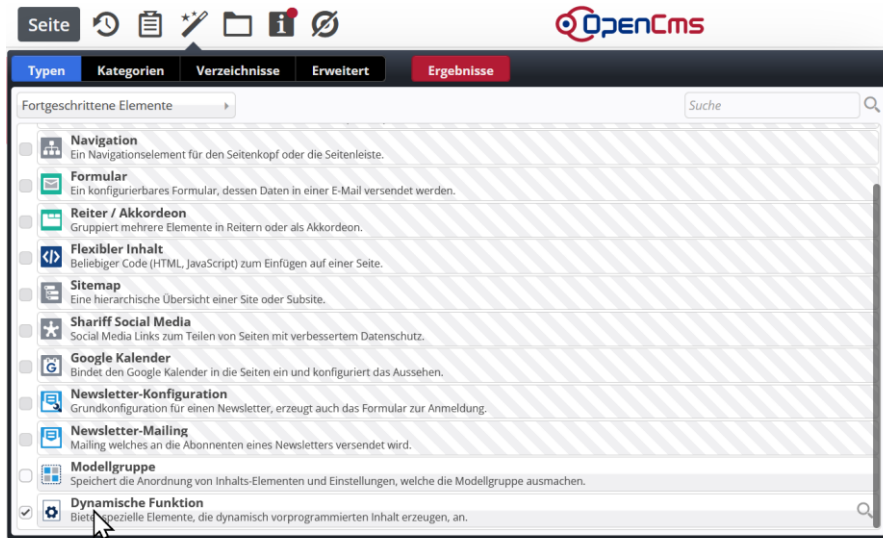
Seite

OpenCms

Typen | Kategorien | Verzeichnisse | Erweitert | Ergebnisse

Fortgeschrittene Elemente

Suche

Navigation
Ein Navigationselement für den Seitenkopf oder die Seitenleiste.

Formular
Ein konfigurierbares Formular, dessen Daten in einer E-Mail versendet werden.

Reiter / Akkordeon
Gruppiert mehrere Elemente in Reitern oder als Akkordeon.

Flexibler Inhalt
Beliebiger Code (HTML, JavaScript) zum Einfügen auf einer Seite.

Sitemap
Eine hierarchische Übersicht einer Site oder Subsite.

Shariff Social Media
Social Media Links zum Teilen von Seiten mit verbessertem Datenschutz.

Google Kalender
Bindet den Google Kalender in die Seiten ein und konfiguriert das Aussehen.

Newsletter-Konfiguration
Grundkonfiguration für einen Newsletter, erzeugt auch das Formular zur Anmeldung.

Newsletter-Mailing
Mailing welches an die Abonnenten eines Newsletters versendet wird.

Modellgruppe
Speichert die Anordnung von Inhalts-Elementen und Einstellungen, welche die Modellgruppe ausmachen.

Dynamische Funktion
Biet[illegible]pezielle Elemente, die dynamisch vorprogrammierten Inhalt erzeugen, an.